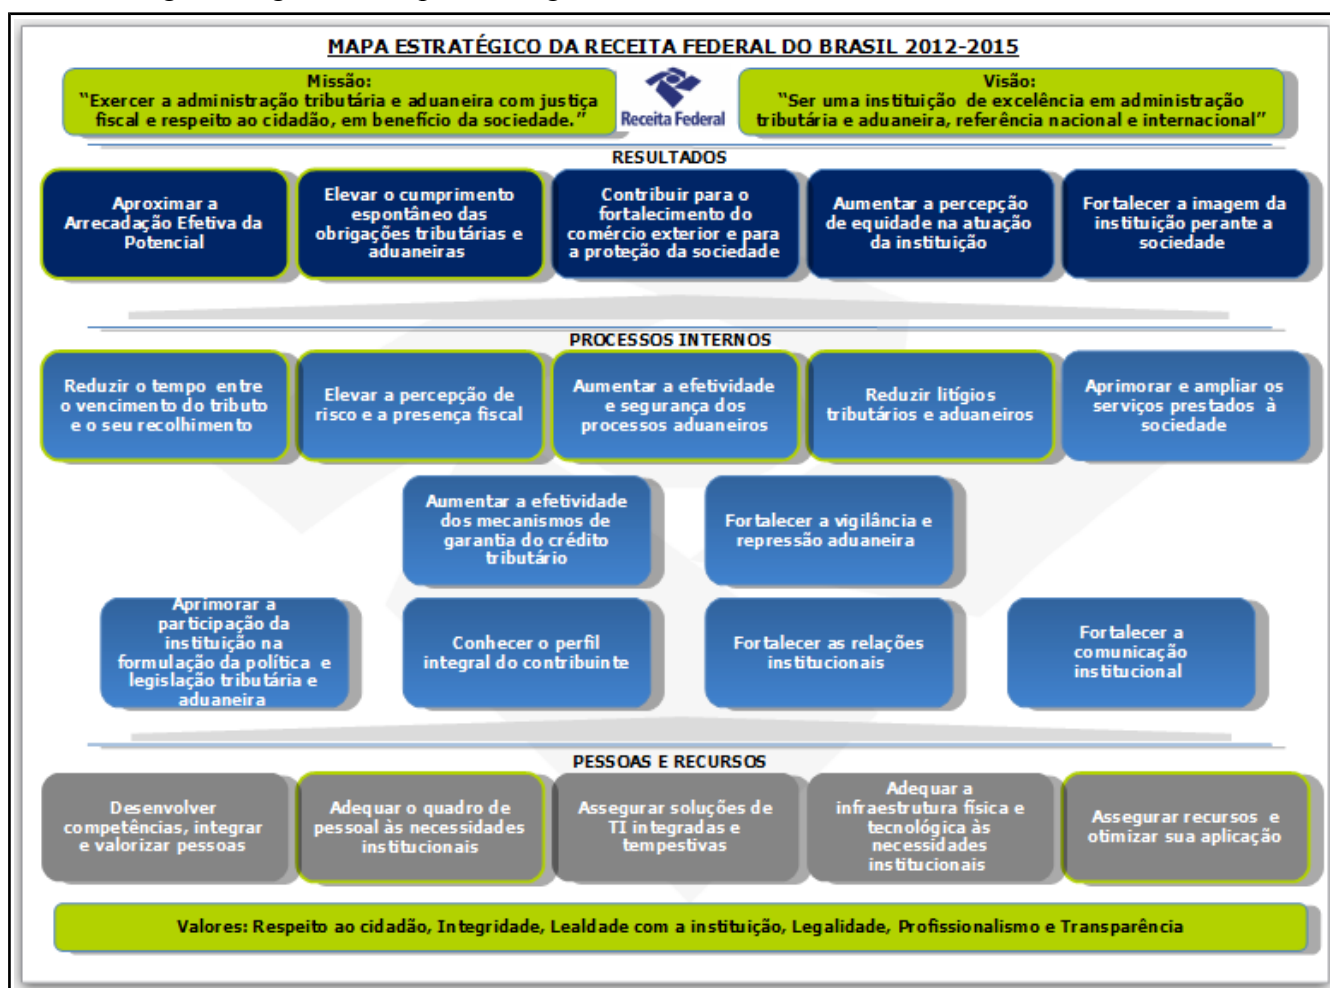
MAPA ESTRATÉGICO DA RECEITA FEDERAL DO BRASIL 2012-2015

Missão:
"Exercer a administração tributária e aduaneira com justiça fiscal e respeito ao cidadão, em benefício da sociedade."

Receita Federal

Visão:
"Ser uma instituição de excelência em administração tributária e aduaneira, referência nacional e internacional"

RESULTADOS

Aproximar a Arrecadação Efetiva da Potencial

Elevar o cumprimento espontâneo das obrigações tributárias e aduaneiras

Contribuir para o fortalecimento do comércio exterior e para a proteção da sociedade

Aumentar a percepção de equidade na atuação da instituição

Fortalecer a imagem da instituição perante a sociedade

PROCESSOS INTERNOS

Reduzir o tempo entre o vencimento do tributo e o seu recolhimento

Elevar a percepção de risco e a presença fiscal

Aumentar a efetividade e segurança dos processos aduaneiros

Reduzir litígios tributários e aduaneiros

Aprimorar e ampliar os serviços prestados à sociedade

Aumentar a efetividade dos mecanismos de garantia do crédito tributário

Fortalecer a vigilância e repressão aduaneira

Aprimorar a participação da instituição na formulação da política e legislação tributária e aduaneira

Conhecer o perfil integral do contribuinte

Fortalecer as relações institucionais

Fortalecer a comunicação institucional

PESSOAS E RECURSOS

Desenvolver competências, integrar e valorizar pessoas

Adequar o quadro de pessoal às necessidades institucionais

Assegurar soluções de TI integradas e tempestivas

Adequar a infraestrutura física e tecnológica às necessidades institucionais

Assegurar recursos e otimizar sua aplicação

Valores: Respeito ao cidadão, Integridade, Lealdade com a instituição, Legalidade, Profissionalismo e Transparência